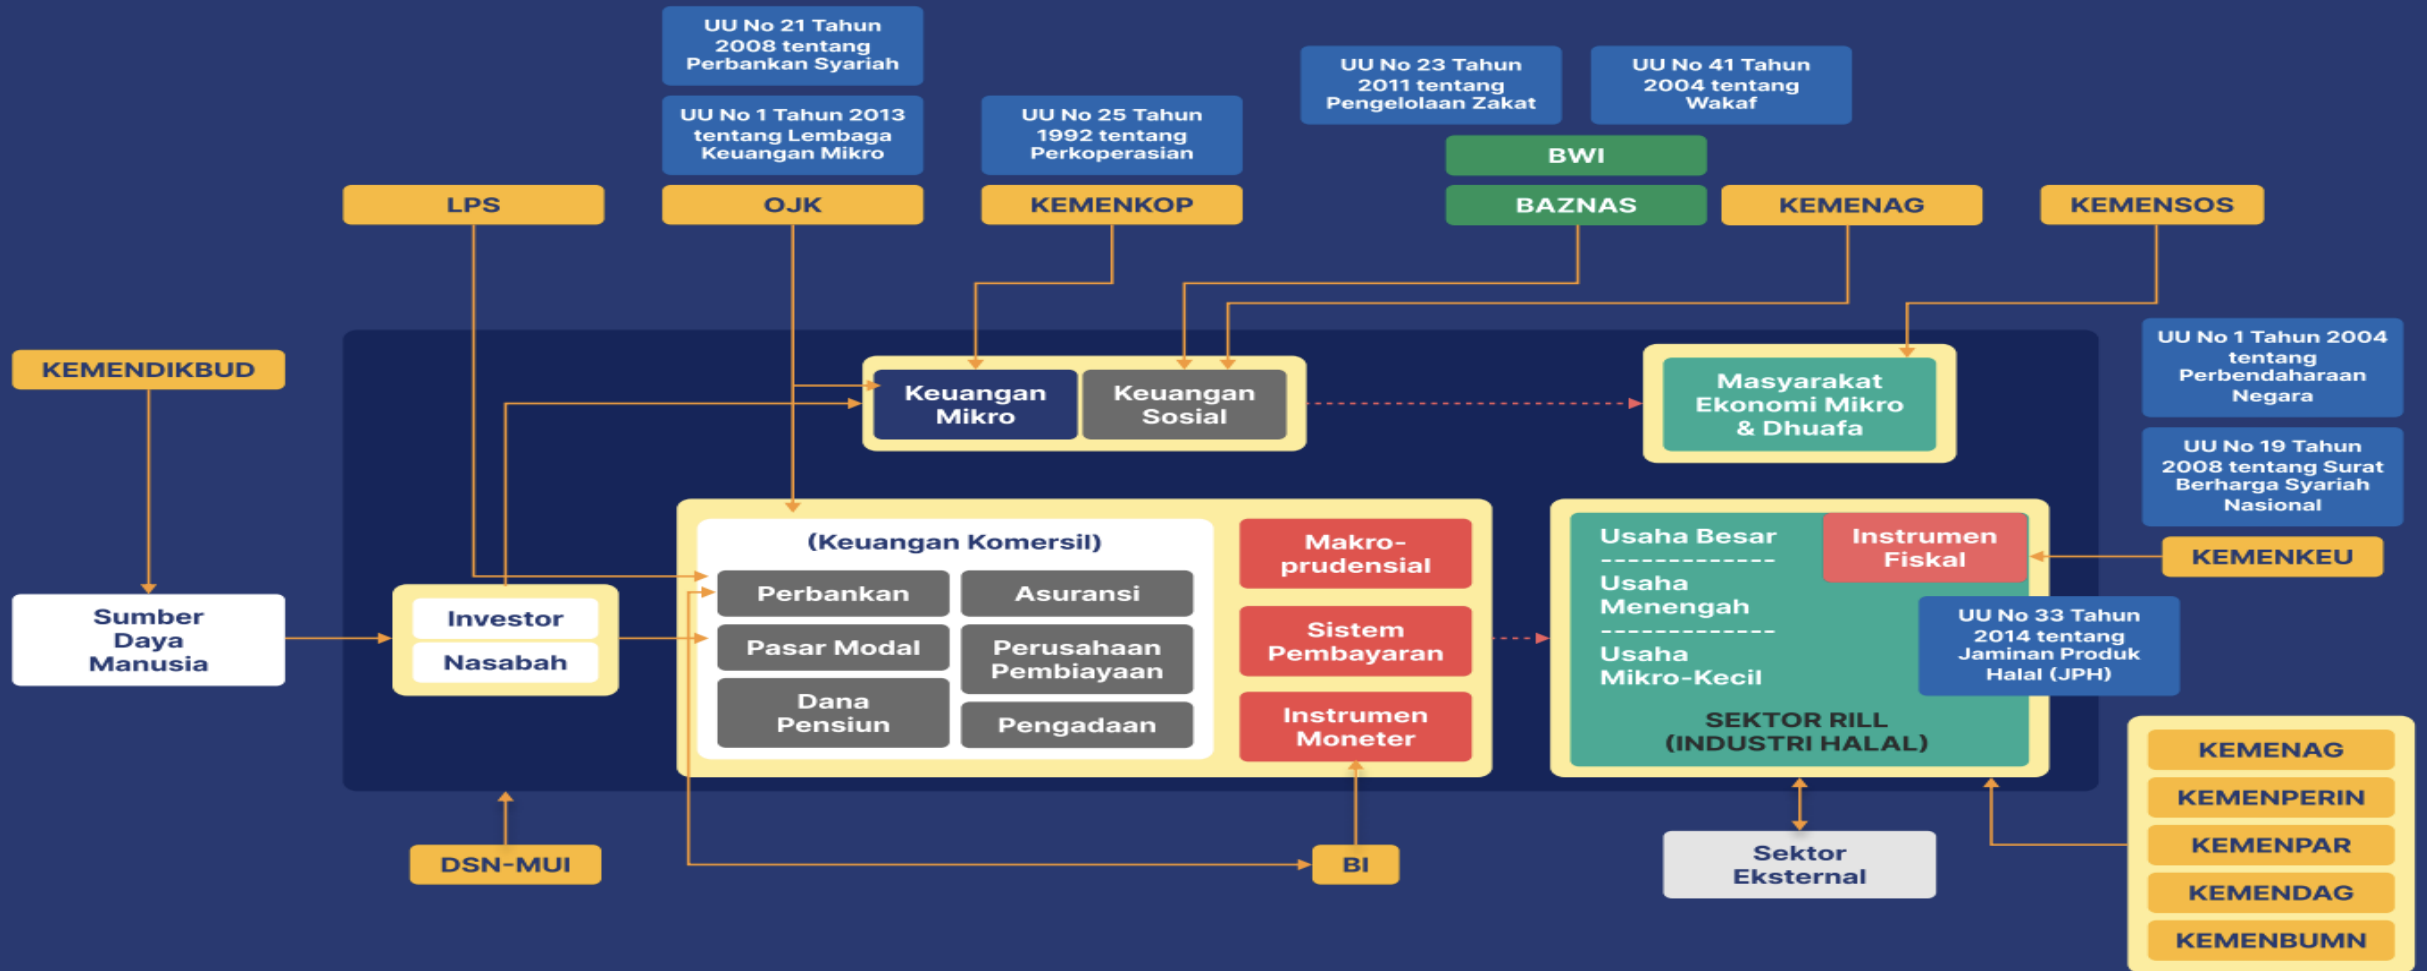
UU No 21 Tahun 2008 tentang Perbankan Syariah

UU No 1 Tahun 2013 tentang Lembaga Keuangan Mikro

UU No 25 Tahun 1992 tentang Perkoperasian

UU No 23 Tahun 2011 tentang Pengelolaan Zakat

UU No 41 Tahun 2004 tentang Wakaf

BWI

LPS

OJK

KEMENKOP

BAZNAS

KEMENAG

KEMENSOS

KEMENDIKBUD

Keuangan Mikro

Keuangan Sosial

Masyarakat Ekonomi Mikro & Dhuafa

UU No 1 Tahun 2004 tentang Perbendaharaan Negara

UU No 19 Tahun 2008 tentang Surat Berharga Syariah Nasional

(Keuangan Komersil)

Perbankan

Asuransi

Pasar Modal

Perusahaan Pembiayaan

Dana Pensiun

Pengadaan

Makro-prudensial

Sistem Pembayaran

Instrumen Moneter

Usaha Besar

Usaha Menengah

Usaha Mikro-Kecil

Instrumen Fiskal

KEMENKEU

UU No 33 Tahun 2014 tentang Jaminan Produk Halal (JPH)

SEKTOR RILL (INDUSTRI HALAL)

Sumber Daya Manusia

Investor

Nasabah

DSN-MUI

BI

Sektor Eksternal

KEMENAG

KEMENPERIN

KEMENPAR

KEMENDAG

KEMENBUMN